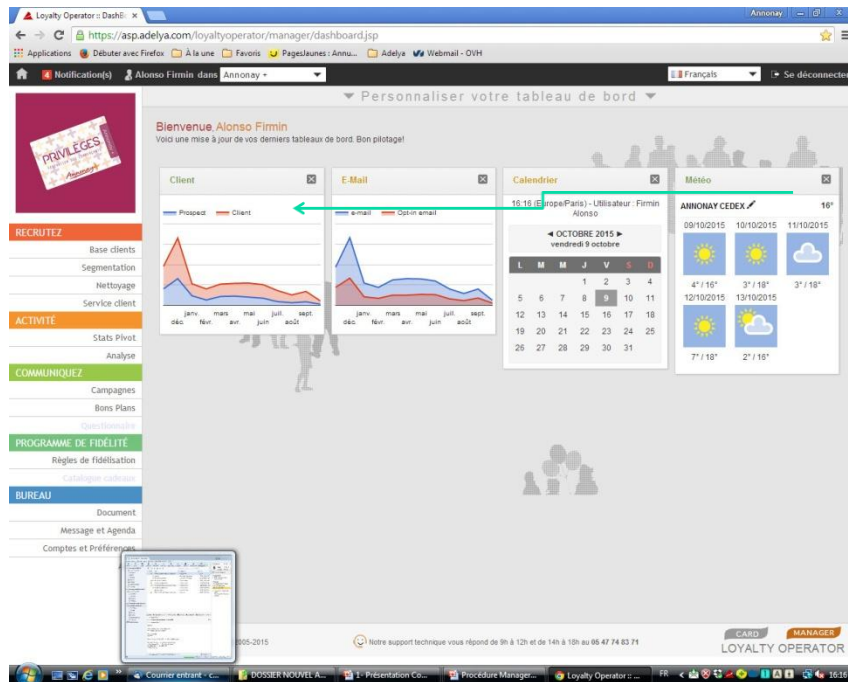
Loyalty Operator :: DashB ×
Annonay
https://asp.adelya.com/loyaltyoperator/manager/dashboard.jsp
Applications Débuter avec Firefox À la une Favoris PagesJaunes : Annu... Adelya Webmail - OVH
4 Notification(s) Alonso Firmin dans Annonay + Français Se déconnecter
▼ Personnaliser votre tableau de bord ▼
PRIVILEGES
Bienvenue, Alonso Firmin
Voici une mise à jour de vos derniers tableaux de bord. Bon pilotage!
Client
Prospect Client
janv. déc. févr. mars avr. mai juin juil. août sept.
E-Mail
e-mail Opt-in email
janv. déc. févr. mars avr. mai juin juil. août sept.
Calendrier
16:16 (Europe/Paris) - Utilisateur : Firmin Alonso
◄ OCTOBRE 2015 ►
vendredi 9 octobre

| L | M | M | J | V | S | D |
|---|---|---|---|---|---|---|
| | | | 1 | 2 | 3 | 4 |
| 5 | 6 | 7 | 8 | 9 | 10 | 11 |
| 12 | 13 | 14 | 15 | 16 | 17 | 18 |
| 19 | 20 | 21 | 22 | 23 | 24 | 25 |
| 26 | 27 | 28 | 29 | 30 | 31 | |

Météo
ANNONAY CEDEX 16°
09/10/2015 10/10/2015 11/10/2015
4° / 16° 3° / 18° 3° / 18°
12/10/2015 13/10/2015
7° / 18° 2° / 16°
RECRUTEZ
Base clients
Segmentation
Nettoyage
Service client
ACTIVITÉ
Stats Pivot
Analyse
COMMUNIQUEZ
Campagnes
Bons Plans
Questionnaire
PROGRAMME DE FIDÉLITÉ
Règles de fidélisation
Catalogue cadeaux
BUREAU
Document
Message et Agenda
Comptes et Préférences
2005-2015
Notre support technique vous répond de 9h à 12h et de 14h à 18h au 06 47 74 83 71
CARD MANAGER
LOYALTY OPERATOR
Courrier entrant - ... DOSSIER NOUVEL A... 1- Présentation Co... Procédure Manager... Loyalty Operator :: ... FR 16:16